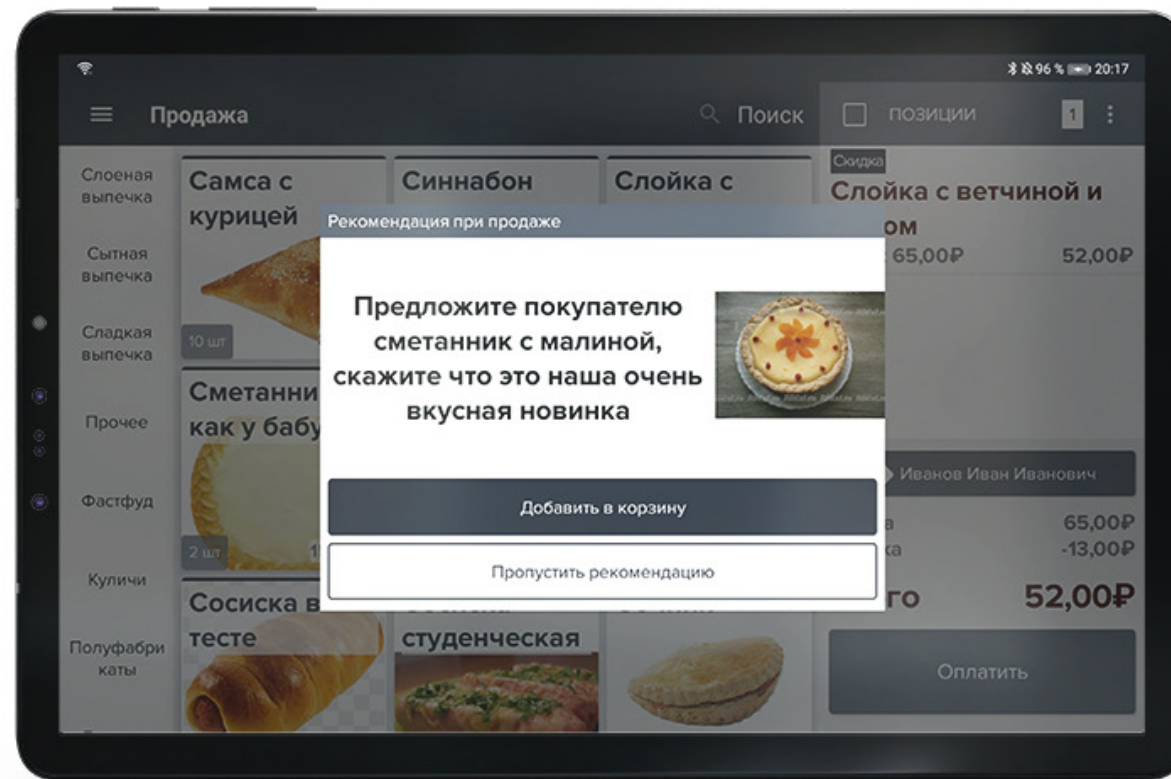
96 % 20:17

Продажа

Поиск

позиции

1

Слоеная выпечка

Сытная выпечка

Сладкая выпечка

Прочее

Фастфуд

Куличи

Полуфабрикаты

Самса с курицей

10 шт

Синнабон

Слойка с

Сметанни как у бабу

2 шт

Сосиска в тесте

студенческая

Скидка

Слойка с ветчиной и ом

65,00₽

52,00₽

Иванов Иван Иванович

а

65,00₽

ка

-13,00₽

го

52,00₽

Оплатить

Рекомендация при продаже

Предложите покупателю сметанник с малиной, скажите что это наша очень вкусная новинка

Добавить в корзину

Пропустить рекомендацию